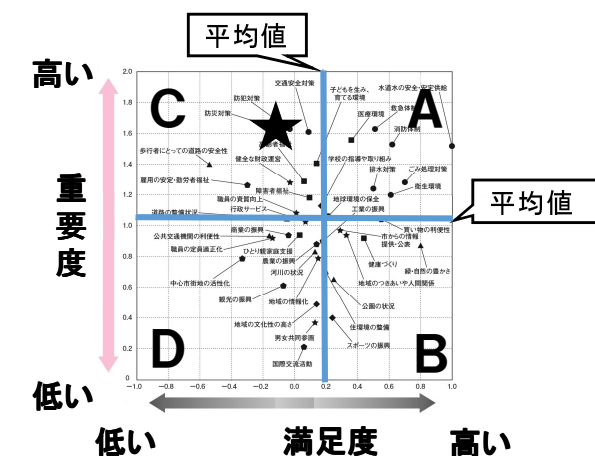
平均値

高い

重要度

低い

C

A

D

B

平均値

2.0
1.8
1.6
1.4
1.2
1.0
0.8
0.6
0.4
0.2
0.0

−1.0 −0.8 −0.6 −0.4 −0.2 0.0 0.2 0.4 0.6 0.8 1.0

交通安全対策
防犯対策
防災対策
子どもを生み、育てる環境
水道水の安全・安定供給
救急体制
医療環境
消防体制
高齢者福祉
歩行者にとっての道路の安全性
健全な財政運営
学校の指導や取り組み
雇用の安定・勤労者福祉
障害者福祉
排水対策
ごみ処理対策
衛生環境
職員の資質向上
行政サービス
地球環境の保全
道路の整備状況
工業の振興
商業の振興
公共交通機関の利便性
職員の定員適正化
ひとり親家庭支援
農業の振興
河川の状況
中心市街地の活性化
買い物の利便性
市からの情報提供・公表
健康づくり
緑・自然の豊かさ
地域のつきあいや人間関係
観光の振興
地域の情報化
公園の状況
住環境の整備
地域の文化性の高さ
男女共同参画
スポーツの振興
国際交流活動

低い

満足度

高い